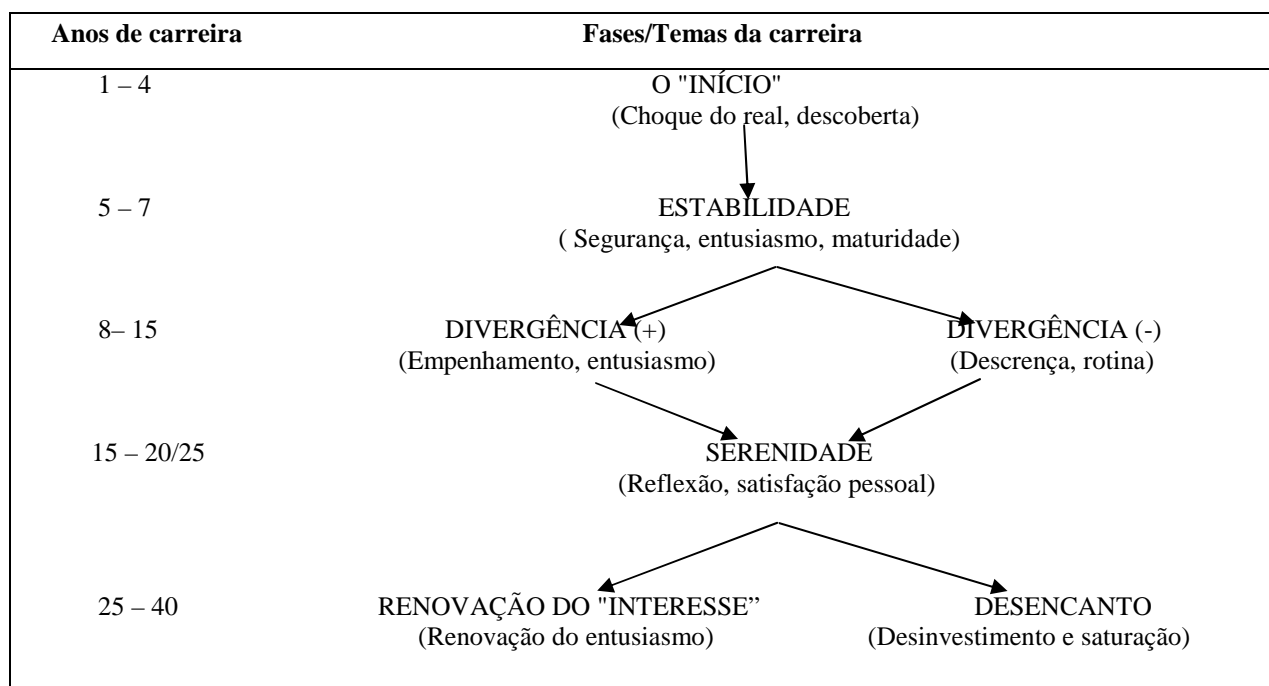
| Anos de carreira | Fases/Temas da carreira |
|---|---|
| 1 – 4 | O "INÍCIO" (Choque do real, descoberta) |
| 5 – 7 | ESTABILIDADE ( Segurança, entusiasmo, maturidade) |
| 8– 15 | DIVERGÊNCIA (+) (Empenhamento, entusiasmo) DIVERGÊNCIA (-) (Descrença, rotina) |
| 15 – 20/25 | SERENIDADE (Reflexão, satisfação pessoal) |
| 25 – 40 | RENOVAÇÃO DO "INTERESSE" (Renovação do entusiasmo) DESENCANTO (Desinvestimento e saturação) |